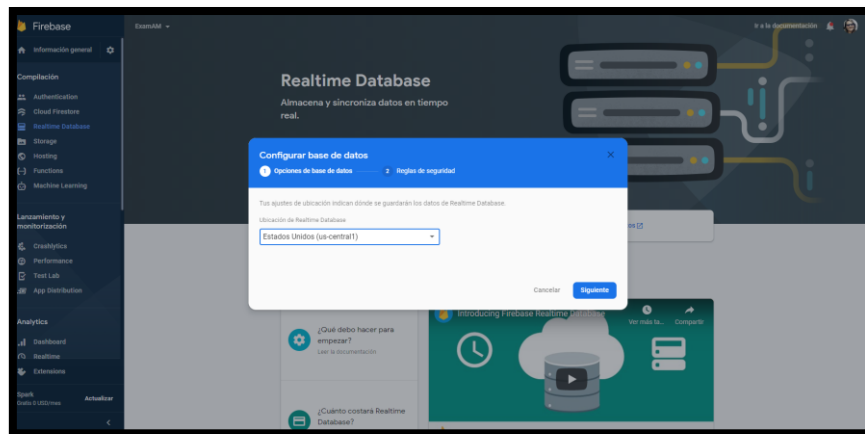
Firebase
ExamAM
Ir a la documentación

Información general

Compilación
Authentication
Cloud Firestore
Realtime Database
Storage
Hosting
Functions
Machine Learning

Lanzamiento y monitorización
Crashlytics
Performance
Test Lab
App Distribution

Analytics
Dashboard
Realtime
Extensions

Spark
Gratis 0 USD/mes
Actualizar

Realtime Database
Almacena y sincroniza datos en tiempo real.

Configurar base de datos
1 Opciones de base de datos
2 Reglas de seguridad

Tus ajustes de ubicación indican dónde se guardarán los datos de Realtime Database.

Ubicación de Realtime Database
Estados Unidos (us-central1)

Cancelar
Siguiente

¿Qué debo hacer para empezar?
Leer la documentación

¿Cuánto costará Realtime Database?

Introducing Firebase Realtime Database
Ver más ta...
Compartir